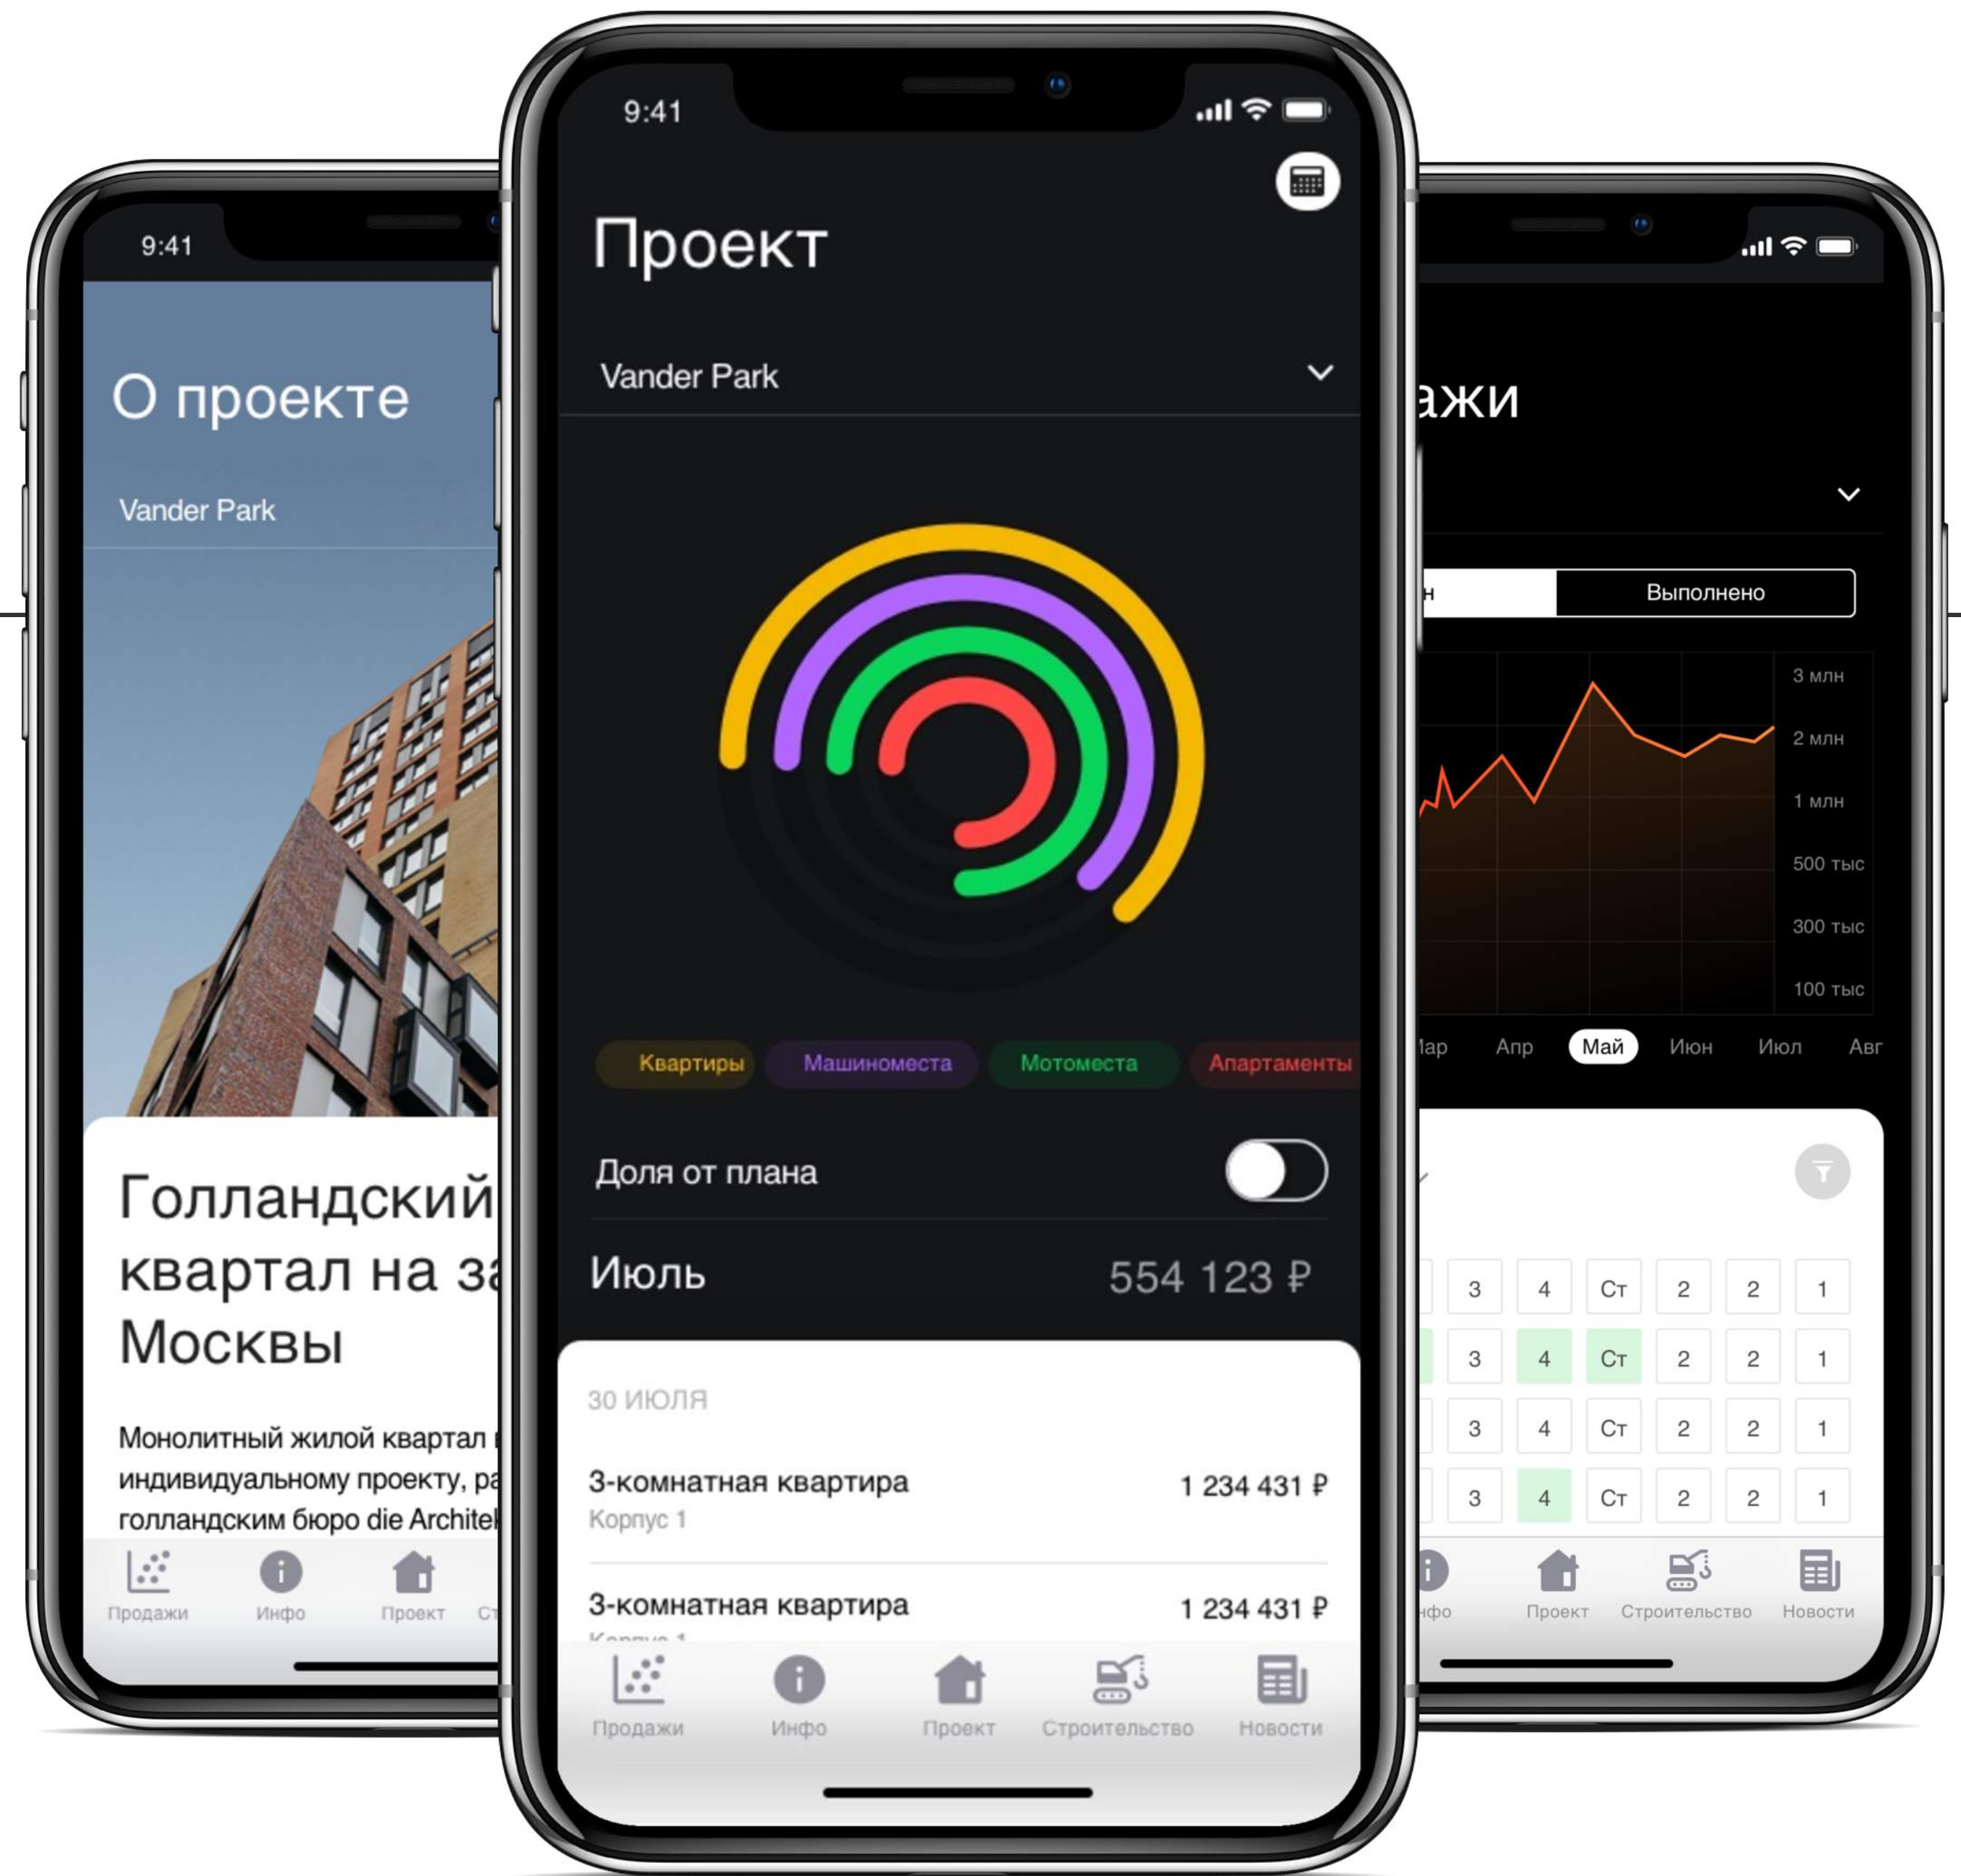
9:41

О проекте

Vander Park

Голландский квартал на за Москвы

Монолитный жилой квартал индивидуальному проекту, ра голландским бюро die Architek

Продажи Инфо Проект Ст

9:41

Проект

Vander Park

Квартиры Машиноместа Мотоместа Апартаменты

Доля от плана

Июль 554 123 ₽

30 ИЮЛЯ

3-комнатная квартира 1 234 431 ₽
Корпус 1

3-комнатная квартира 1 234 431 ₽
Корпус 1

Продажи Инфо Проект Строительство Новости

ажи

н Выполнено

3 млн
2 млн
1 млн
500 тыс
300 тыс
100 тыс

Мар Апр Май Июн Июл Авг

| | 3 | 4 | Ст | 2 | 2 | 1 |
|---|---|---|---|---|---|---|
| | 3 | 4 | Ст | 2 | 2 | 1 |
| | 3 | 4 | Ст | 2 | 2 | 1 |
| | 3 | 4 | Ст | 2 | 2 | 1 |

нфо Проект Строительство Новости